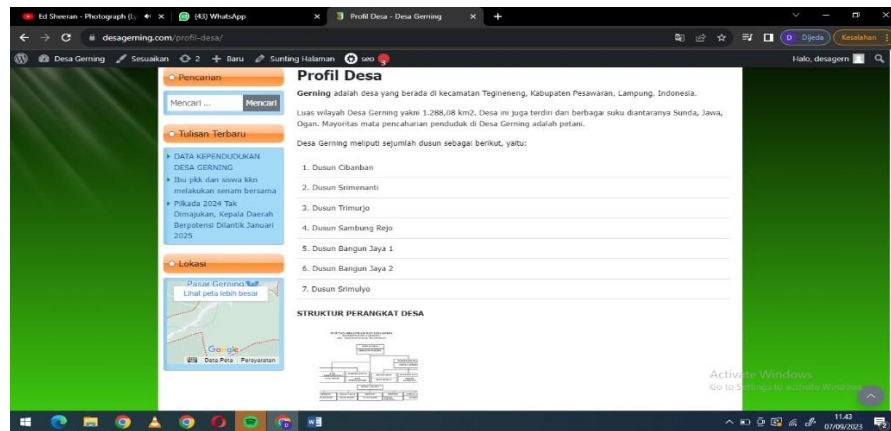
Ed Sheeran - Photograph (Ly × (43) WhatsApp × Profil Desa - Desa Gerning × +

desagerning.com/profil-desa/

Djeda Kesalahan

Desa Gerning Sesuaikan 2 + Baru Sunting Halaman seo

Halo, desagern

Pencarian

Mencari ... Mencari

Tulisan Terbaru

DATA KEPENDUDUKAN DESA GERNING
Ibu pkk dan siswa kkn melakukan senam bersama
Pilkada 2024 Tak Dimajukan, Kepala Daerah Berpotensi Dilantik Januari 2025

Lokasi

Pasar Gerning
Lihat peta lebih besar

Google
Data Peta Persyaratan

Profil Desa

Gerning adalah desa yang berada di kecamatan Tegineneng, Kabupaten Pesawaran, Lampung, Indonesia.

Luas wilayah Desa Gerning yakni 1.288,08 km2. Desa ini juga terdiri dari berbagai suku diantaranya Sunda, Jawa, Ogan. Mayoritas mata pencaharian penduduk di Desa Gerning adalah petani.

Desa Gerning meliputi sejumlah dusun sebagai berikut, yaitu:

1. Dusun Cibanban
2. Dusun Srimenanti
3. Dusun Trimurjo
4. Dusun Sambung Rejo
5. Dusun Bangun Jaya 1
6. Dusun Bangun Jaya 2
7. Dusun Srimulyo

STRUKTUR PERANGKAT DESA

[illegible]

Activate Windows
Go to Settings to activate Windows.

11.43
07/09/2023